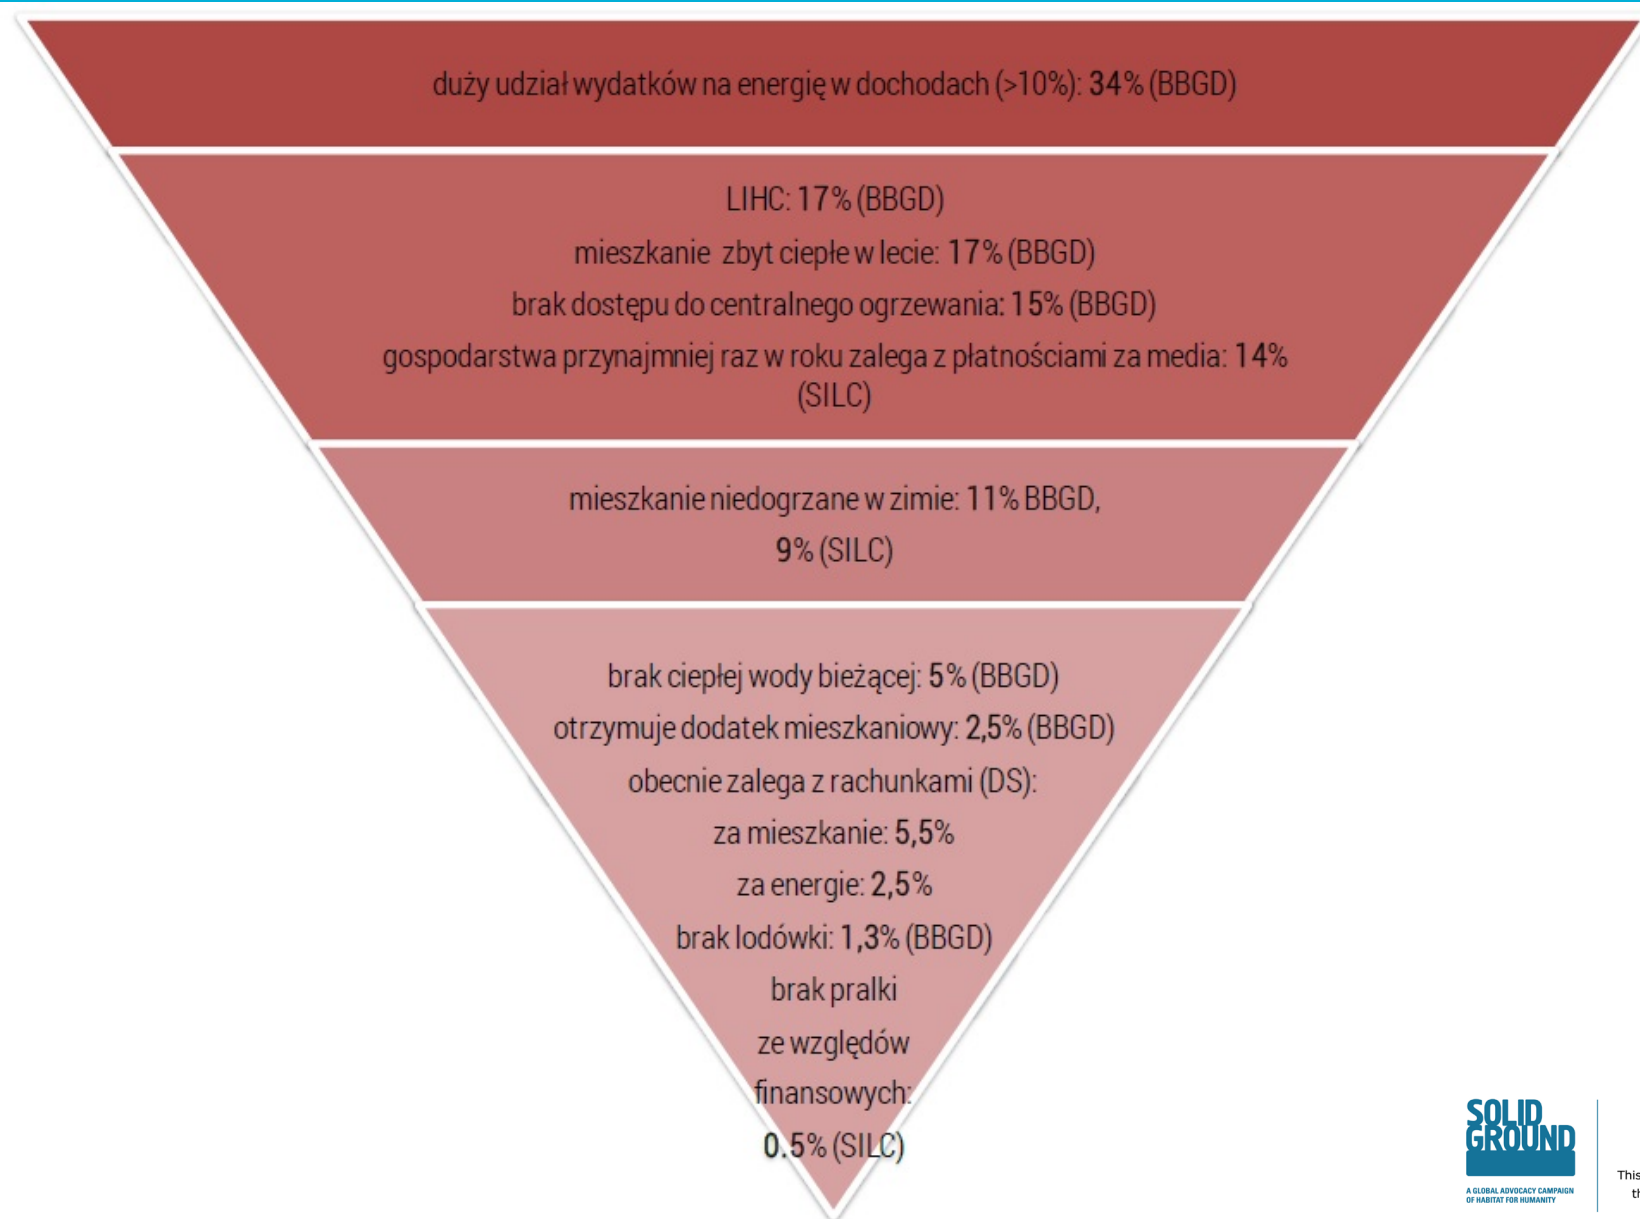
duży udział wydatków na energię w dochodach (>10%): 34% (BBGD)

LIHC: 17% (BBGD)
mieszkanie zbyt ciepłe w lecie: 17% (BBGD)
brak dostępu do centralnego ogrzewania: 15% (BBGD)
gospodarstwa przynajmniej raz w roku zalega z płatnościami za media: 14% (SILC)

mieszkanie niedogrzane w zimie: 11% BBGD,
9% (SILC)

brak ciepłej wody bieżącej: 5% (BBGD)
otrzymuje dodatek mieszkaniowy: 2,5% (BBGD)
obecnie zalega z rachunkami (DS):
za mieszkanie: 5,5%
za energie: 2,5%
brak lodówki: 1,3% (BBGD)
brak pralki
ze względów
finansowych:
0.5% (SILC)

SOLID GROUND
A GLOBAL ADVOCACY CAMPAIGN OF HABITAT FOR HUMANITY

This
th